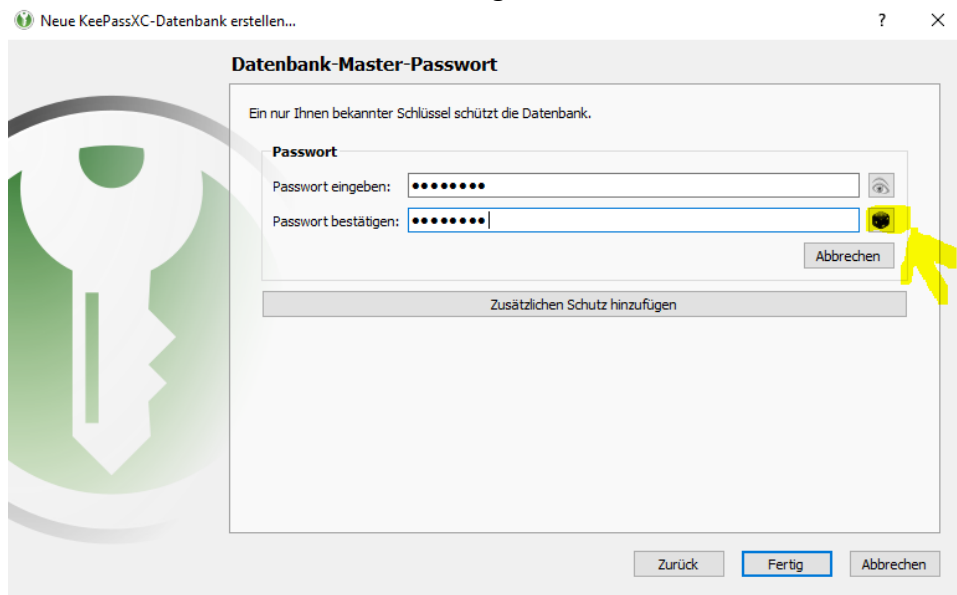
Neue KeePassXC-Datenbank erstellen...

?

×

Datenbank-Master-Passwort

Ein nur Ihnen bekannter Schlüssel schützt die Datenbank.

Passwort

Passwort eingeben: ••••••••

Passwort bestätigen: ••••••••

Abbrechen

Zusätzlichen Schutz hinzufügen

Zurück

Fertig

Abbrechen